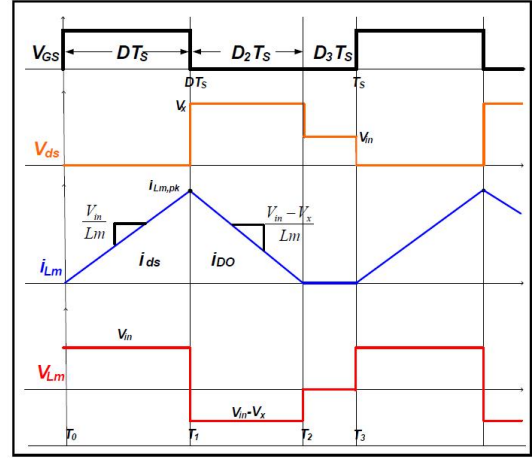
$V_{GS}$ $DT_S$ $D_2T_S$ $D_3T_S$

$DT_S$ $T_S$

$V_x$

$V_{ds}$ $V_{in}$

$i_{Lm,pk}$

$\frac{V_{in}}{Lm}$ $\frac{V_{in}-V_x}{Lm}$

$i_{Lm}$ $i_{ds}$ $i_{DO}$

$V_{in}$

$V_{Lm}$

$V_{in}$-$V_x$

$T_0$ $T_1$ $T_2$ $T_3$